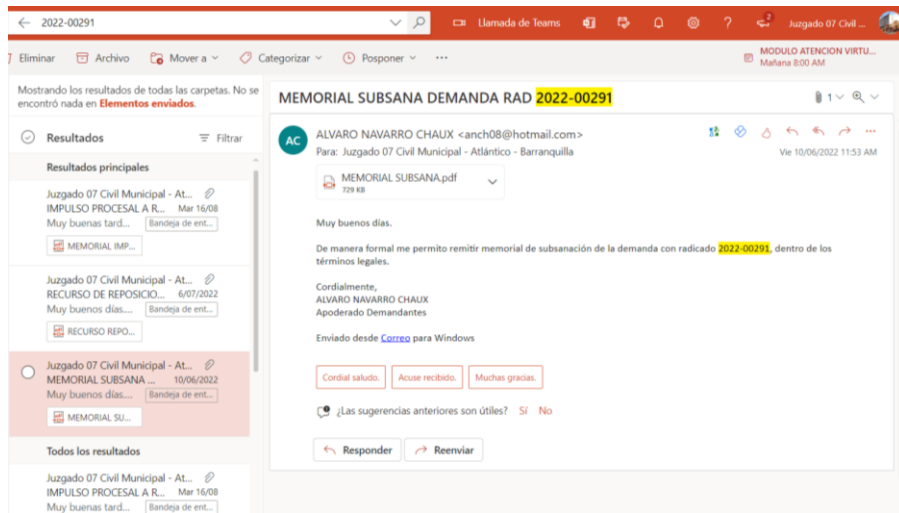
2022-00291

Llamada de Teams

Juzgado 07 Civil ...

Eliminar Archivo Mover a Categorizar Posponer ···

MODULO ATENCION VIRTU... Mañana 8:00 AM

Mostrando los resultados de todas las carpetas. No se encontró nada en Elementos enviados.

Resultados Filtrar

Resultados principales

Juzgado 07 Civil Municipal - At... IMPULSO PROCESAL A R... Mar 16/08 Muy buenas tard... Bandeja de ent... MEMORIAL IMP...

Juzgado 07 Civil Municipal - At... RECURSO DE REPOSICIO... 6/07/2022 Muy buenos días.... Bandeja de ent... RECURSO REPO...

Juzgado 07 Civil Municipal - At... MEMORIAL SUBSANA ... 10/06/2022 Muy buenos días.... Bandeja de ent... MEMORIAL SU...

Todos los resultados

Juzgado 07 Civil Municipal - At... IMPULSO PROCESAL A R... Mar 16/08 Muy buenas tard... Bandeja de ent...

MEMORIAL SUBSANA DEMANDA RAD 2022-00291

1

AC ALVARO NAVARRO CHAUX <anch08@hotmail.com>
Para: Juzgado 07 Civil Municipal - Atlántico - Barranquilla
Vie 10/06/2022 11:53 AM

MEMORIAL SUBSANA.pdf
729 KB

Muy buenos días.

De manera formal me permito remitir memorial de subsanación de la demanda con radicado 2022-00291, dentro de los términos legales.

Cordialmente,
ALVARO NAVARRO CHAUX
Apoderado Demandantes

Enviado desde Correo para Windows

Cordial saludo. Acuse recibido. Muchas gracias.

¿Las sugerencias anteriores son útiles? Sí No

Responder Reenviar